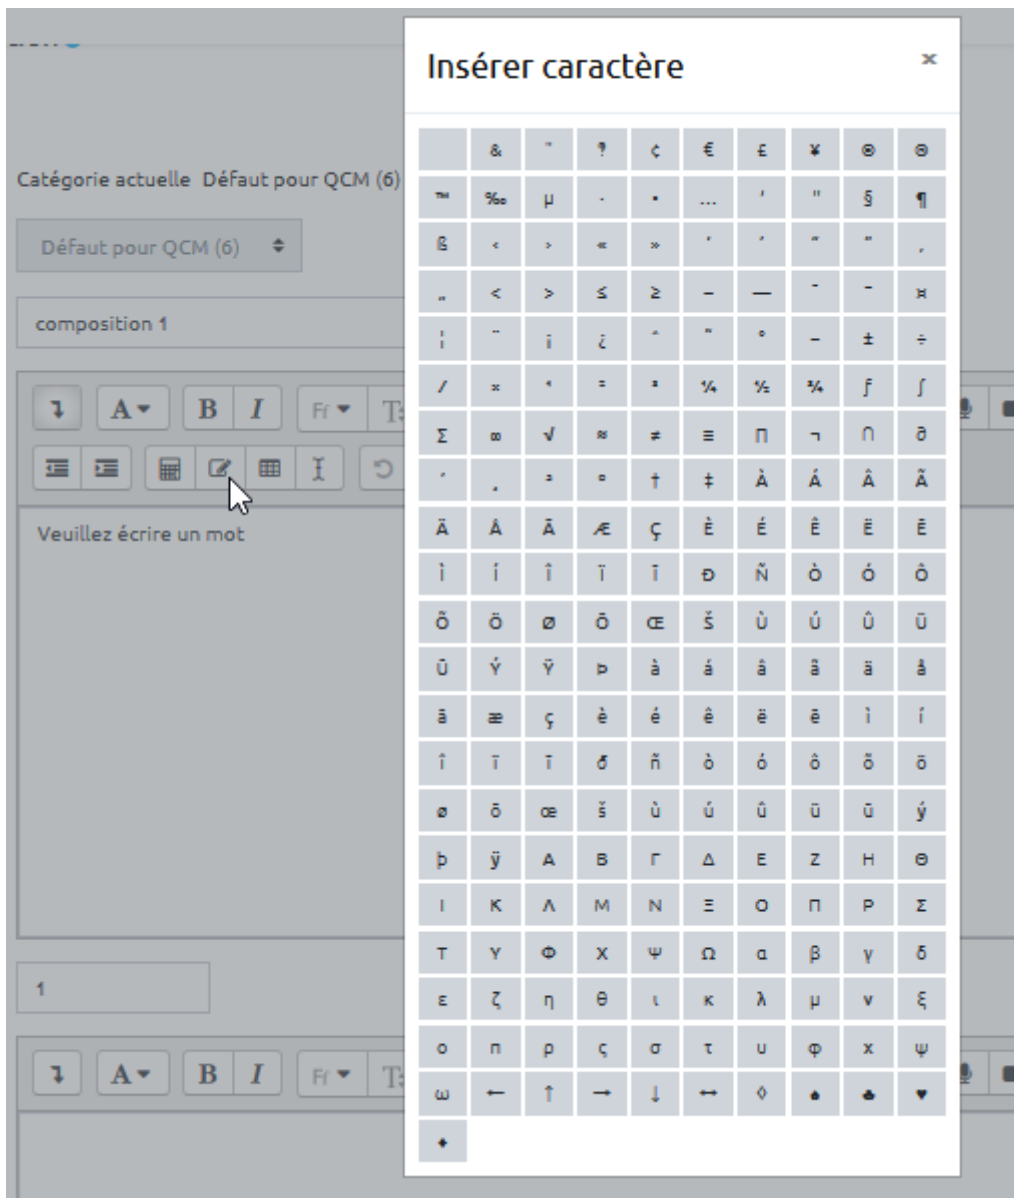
Catégorie actuelle Défaut pour QCM (6)

Défaut pour QCM (6)

composition 1

Veuillez écrire un mot

1

Insérer caractère

×

|   | & | " | ' | ¢ | € | £ | ¥ | © | ® |
|---|---|---|---|---|---|---|---|---|---|
| ™ | ‰ | µ | · | • | … | ′ | ″ | § | ¶ |
| ß | ‹ | › | « | » | ' | ' | " | " | ‚ |
| „ | < | > | ≤ | ≥ | – | — | ¯ | ‾ | ¤ |
| ¦ | ¨ | ¡ | ¿ | ˆ | ˜ | ° | − | ± | ÷ |
| ⁄ | × | ¹ | ² | ³ | ¼ | ½ | ¾ | ƒ | ∫ |
| ∑ | ∞ | √ | ≈ | ≠ | ≡ | ∏ | ¬ | ∩ | ∂ |
| ´ | ¸ | ª | º | † | ‡ | À | Á | Â | Ã |
| Ä | Å | Ā | Æ | Ç | È | É | Ê | Ë | Ē |
| Ì | Í | Î | Ï | Ī | Đ | Ñ | Ò | Ó | Ô |
| Õ | Ö | Ø | Ō | Œ | Š | Ù | Ú | Û | Ü |
| Ū | Ý | Ÿ | Þ | à | á | â | ã | ä | å |
| ā | æ | ç | è | é | ê | ë | ē | ì | í |
| î | ï | ī | ð | ñ | ò | ó | ô | õ | ö |
| ø | ō | œ | š | ù | ú | û | ü | ū | ý |
| þ | ÿ | Α | Β | Γ | Δ | Ε | Ζ | Η | Θ |
| Ι | Κ | Λ | Μ | Ν | Ξ | Ο | Π | Ρ | Σ |
| Τ | Υ | Φ | Χ | Ψ | Ω | α | β | γ | δ |
| ε | ζ | η | θ | ι | κ | λ | μ | ν | ξ |
| ο | π | ρ | ς | σ | τ | υ | φ | χ | ψ |
| ω | ← | ↑ | → | ↓ | ↔ | ◊ | ♠ | ♣ | ♥ |
| ♦ |   |   |   |   |   |   |   |   |   |